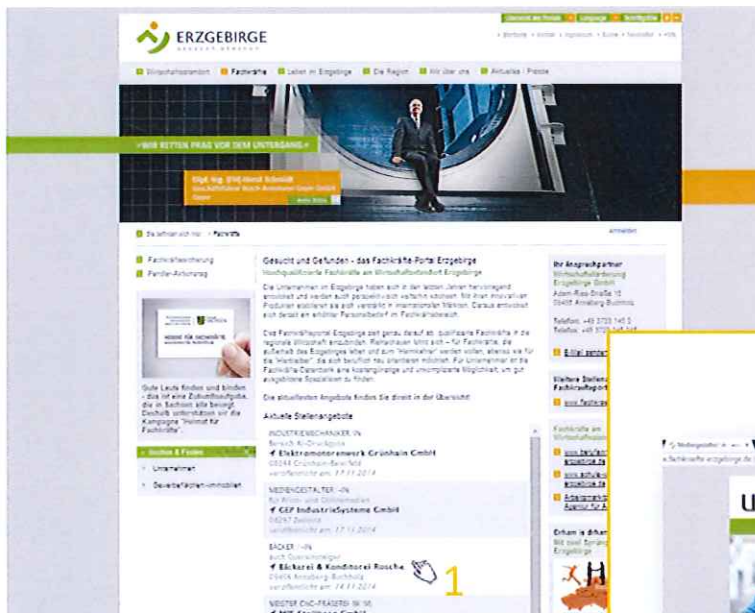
ERZGEBIRGE

Wirtschaftsstandort | Fachkräfte | Leben im Erzgebirge | Die Region | Wir über uns | Aktuelles | Presse

»WIR RETTEN PRAG VOR DEM UNTERGANG.«

Dipl.-Ing. (FH) Horst Schmidt

Sie befinden sich hier: > Fachkräfte

Fachkräftewerbung
Familien-Ankunftsrat

Gesucht und Gefunden - das Fachkräfte-Portal Erzgebirge
Hochqualifizierte Fachkräfte am Wirtschaftsstandort Erzgebirge

Gute Leute finden und binden - das ist eine Zukunftsaufgabe, die in Sachsen alle bewegt. Deshalb unterstützen wir die Kampagne "Heimat für Fachkräfte".

Aktuelle Stellenangebote

INDUSTRIEMECHANIKER -IN
Elektromotorenwerk Grünhain GmbH
08344 Grünhain-Beierfeld
veröffentlicht am: 17.11.2014

MEDIENGESTALTER -IN
CEP IndustrieSysteme GmbH
09247 Zwönitz
veröffentlicht am: 17.11.2014

BÄCKER -IN
Bäckerei & Konditorei Rosche
09456 Annaberg-Buchholz
veröffentlicht am: 14.11.2014

MEISTER CNC-FRÄSEREI (M/W)

Ihr Ansprechpartner
Wirtschaftsförderung Erzgebirge GmbH
Adam-Ries-Straße 16
09456 Annaberg-Buchholz

Weitere Stellenangebote

Erfurt in Erfurt

1